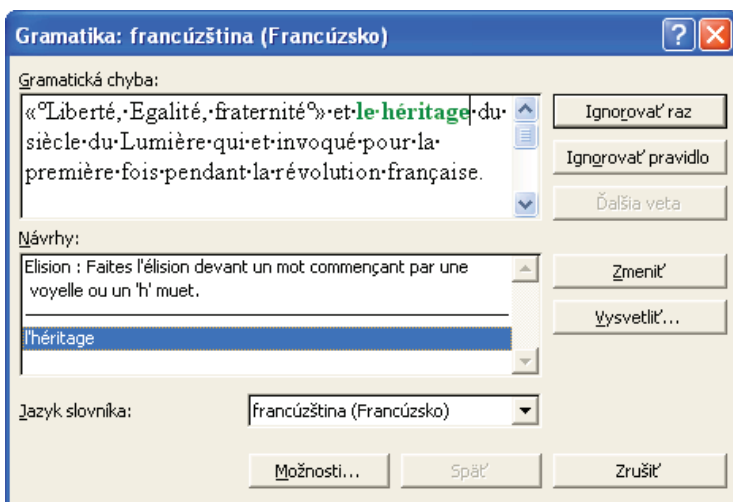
Gramatika: francúzština (Francúzsko)

Gramatická chyba:

«°Liberté,·Egalité,·fraternité°»·et·le·héritage·du·siècle·du·Lumière·qui·et·invoqué·pour·la·première·fois·pendant·la·révolution·française.

Ignorovať raz

Ignorovať pravidlo

Ďalšia veta

Návrhy:

Elision : Faites l'élision devant un mot commençant par une voyelle ou un 'h' muet.

l'héritage

Zmeniť

Vysvetliť...

Jazyk slovníka:

francúzština (Francúzsko)

Možnosti...

Späť

Zrušiť